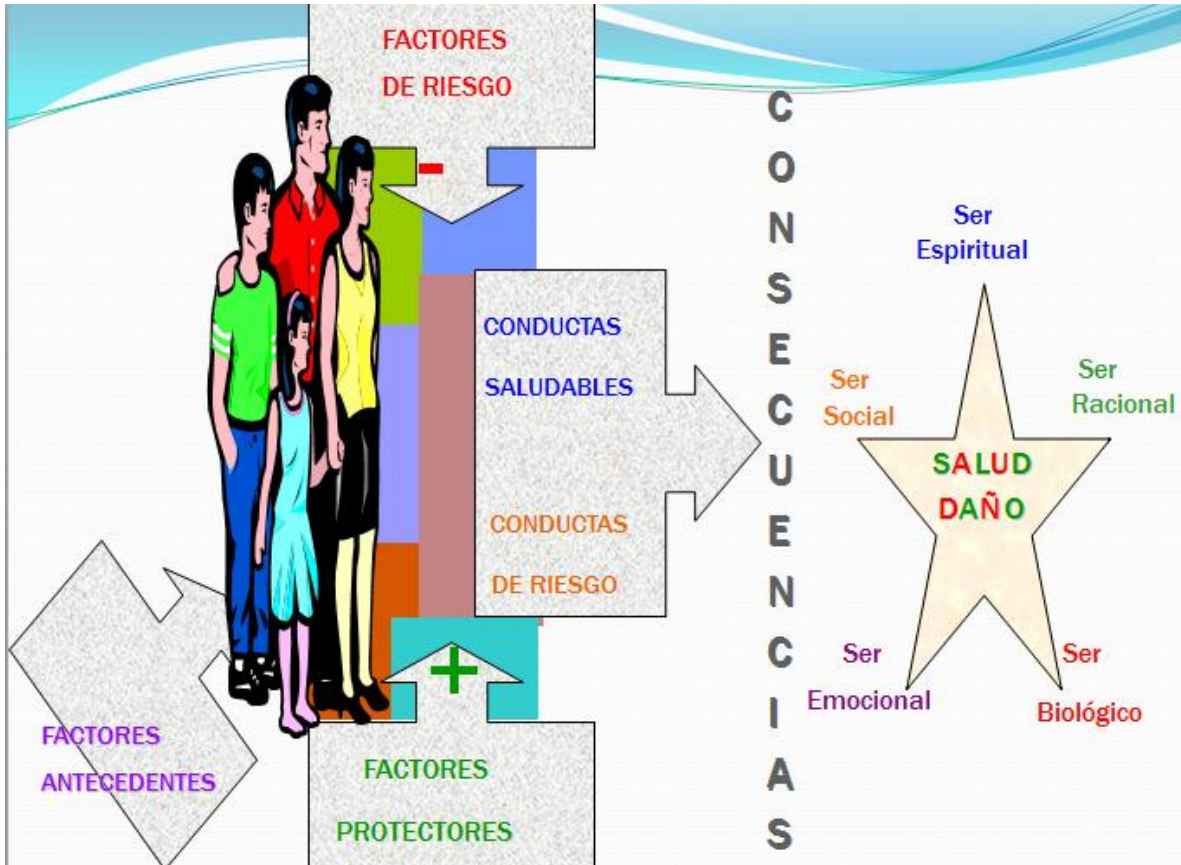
FACTORES DE RIESGO

-

CONDUCTAS SALUDABLES

CONDUCTAS DE RIESGO

+

FACTORES ANTECEDENTES

FACTORES PROTECTORES

C O N S E C U E N C I A S

Ser Espiritual

Ser Social

Ser Racional

SALUD

DAÑO

Ser Emocional

Ser Biológico